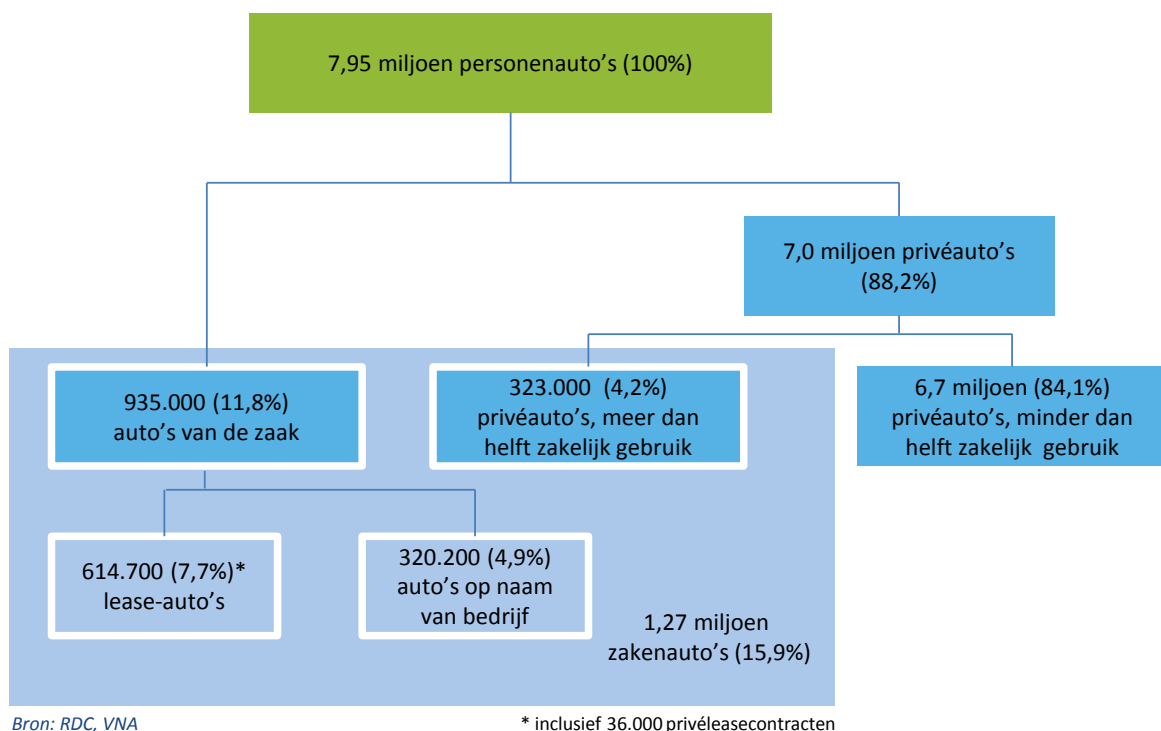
7,95 miljoen personenauto's (100%)

7,0 miljoen privéauto's (88,2%)

935.000 (11,8%) auto's van de zaak

323.000 (4,2%) privéauto's, meer dan helft zakelijk gebruik

6,7 miljoen (84,1%) privéauto's, minder dan helft zakelijk gebruik

614.700 (7,7%)* lease-auto's

320.200 (4,9%) auto's op naam van bedrijf

1,27 miljoen zakenauto's (15,9%)

Bron: RDC, VNA

* inclusief 36.000 privéleasecontracten